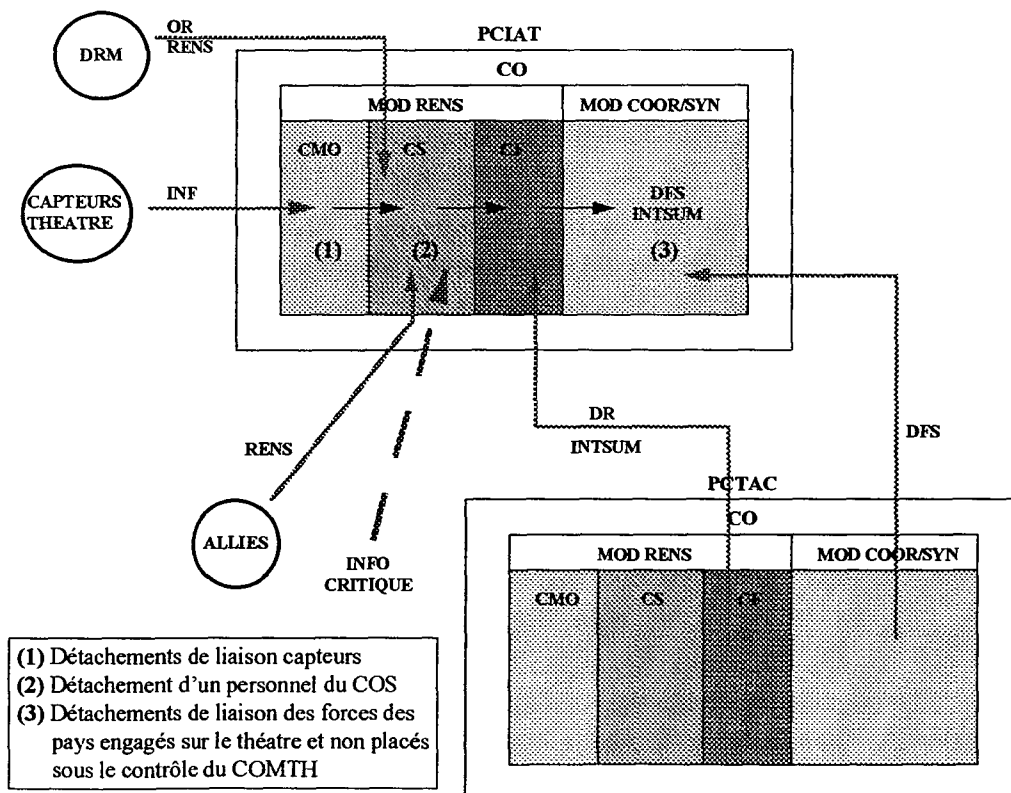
DRM

OR RENS

PCIAT

CO

MOD RENS

MOD COOR/SYN

CMO

CS

CE

CAPTEURS THEATRE

INF

DFS INTSUM

(1)

(2)

(3)

RENS

DR

INTSUM

DFS

PCTAC

CO

ALLIES

INFO CRITIQUE

MOD RENS

MOD COOR/SYN

CMO

CS

CE

(1) Détachements de liaison capteurs
(2) Détachement d'un personnel du COS
(3) Détachements de liaison des forces des pays engagés sur le théatre et non placés sous le contrôle du COMTH